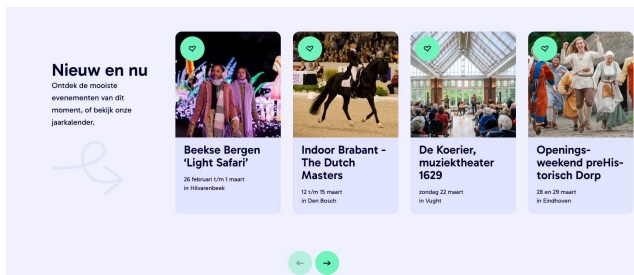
Nieuw en nu

Ontdek de mooiste evenementen van dit moment, of bekijk onze jaarkalender.

Beekse Bergen 'Light Safari'

26 februari t/m 1 maart
in Hilvarenbeek

Indoor Brabant - The Dutch Masters

12 t/m 15 maart
in Den Bosch

De Koerier, muziektheater 1629

zondag 22 maart
in Vught

Openings-weekend preHis-torisch Dorp

28 en 29 maart
in Eindhoven